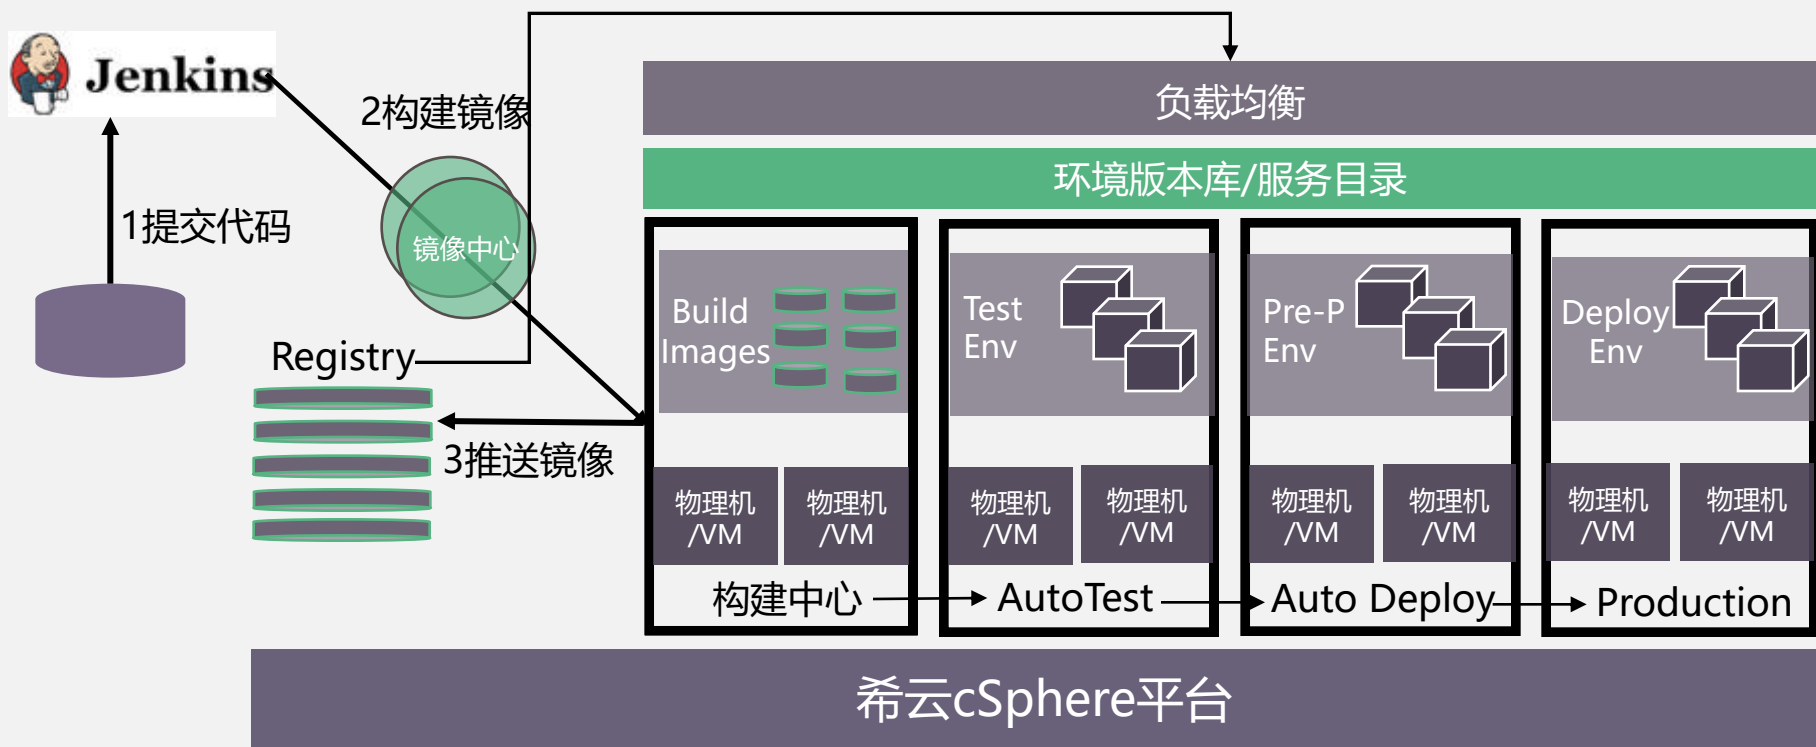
Jenkins

2构建镜像

1提交代码

镜像中心

Registry

3推送镜像

负载均衡

环境版本库/服务目录

Build Images

物理机 /VM

物理机 /VM

构建中心

Test Env

物理机 /VM

物理机 /VM

AutoTest

Pre-P Env

物理机 /VM

物理机 /VM

Auto Deploy

Deploy Env

物理机 /VM

物理机 /VM

Production

希云cSphere平台